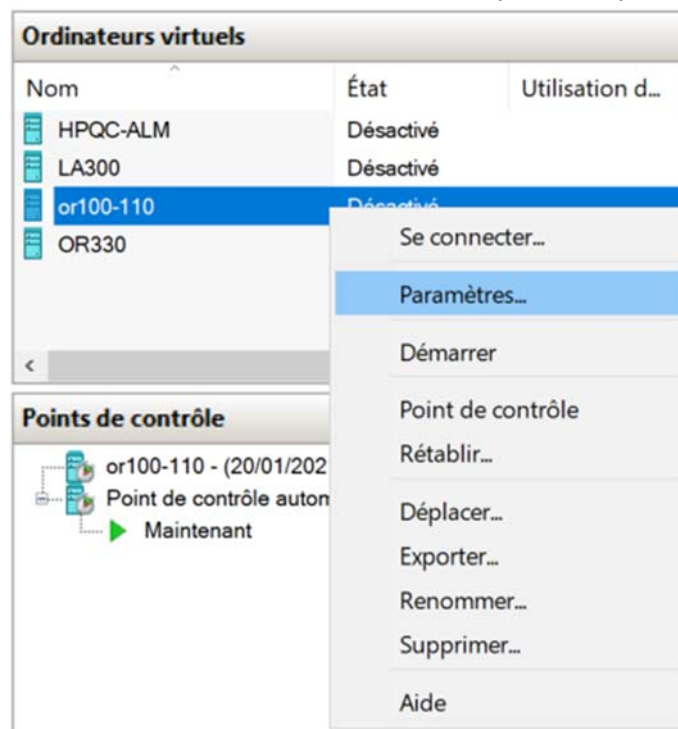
Ordinateurs virtuels

| Nom | État | Utilisation d... |
|---|---|---|
| HPQC-ALM | Désactivé | |
| LA300 | Désactivé | |
| or100-110 | Désactivé | |
| OR330 | | |

Se connecter...
Paramètres...
Démarrer
Point de contrôle
Rétablir...
Déplacer...
Exporter...
Renommer...
Supprimer...
Aide

Points de contrôle

or100-110 - (20/01/202
Point de contrôle autom
Maintenant